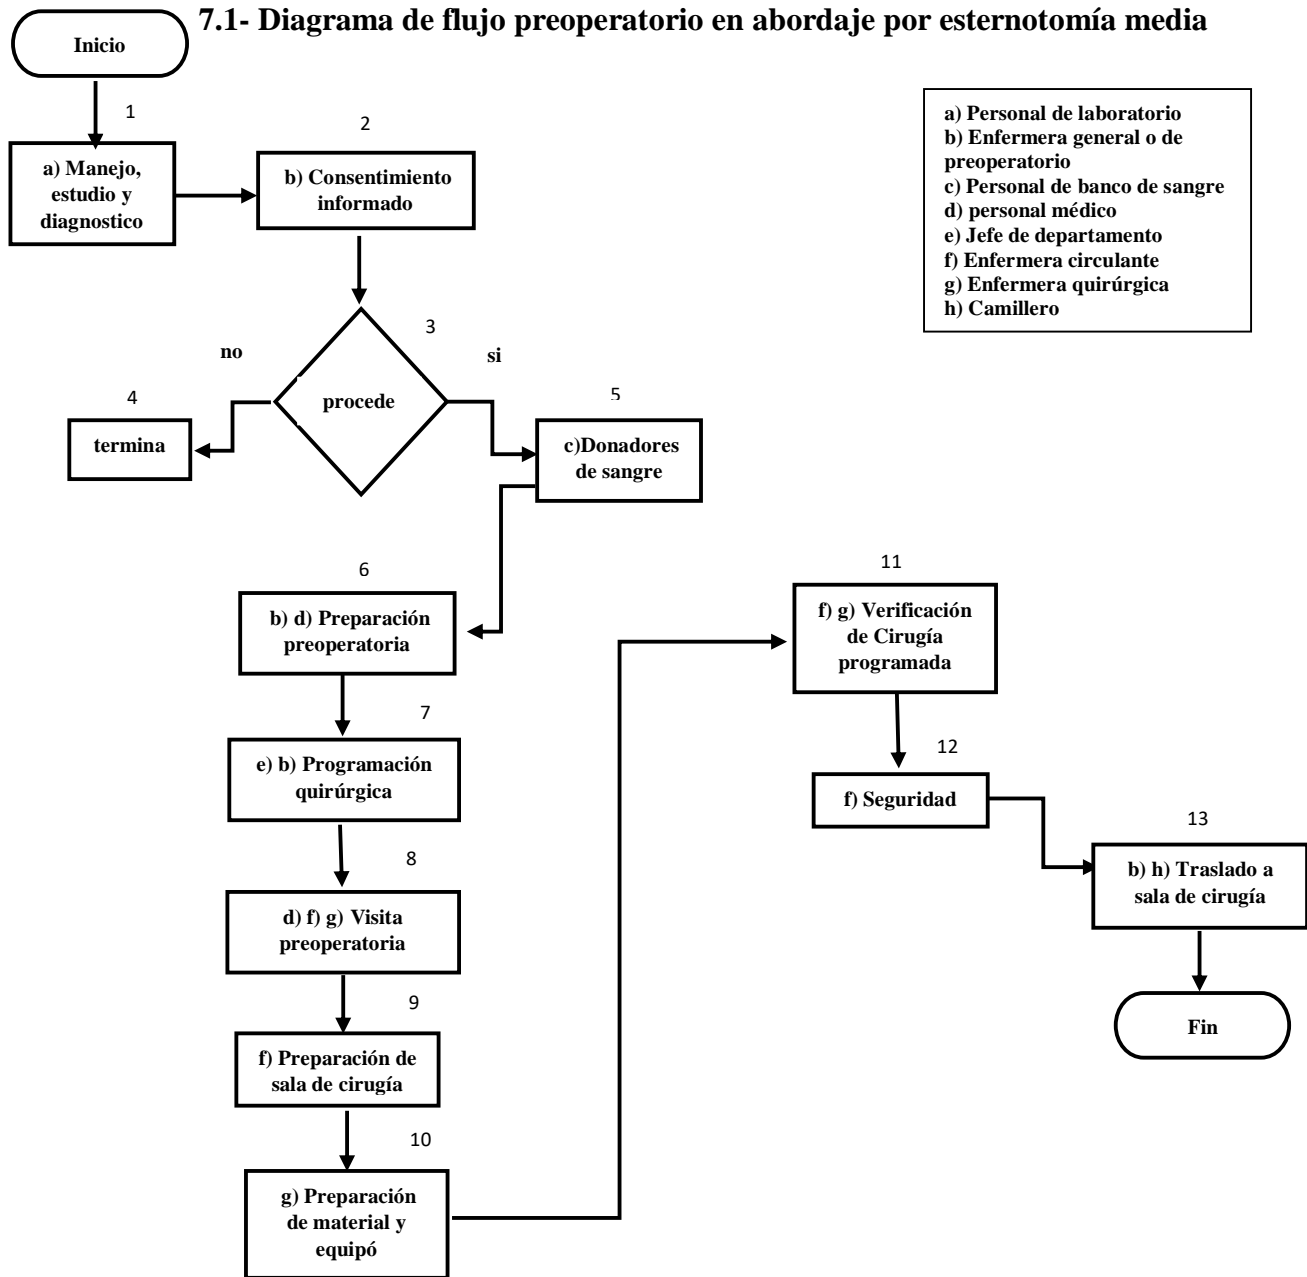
Inicio

7.1- Diagrama de flujo preoperatorio en abordaje por esternotomía media

a) Personal de laboratorio
b) Enfermera general o de preoperatorio
c) Personal de banco de sangre
d) personal médico
e) Jefe de departamento
f) Enfermera circulante
g) Enfermera quirúrgica
h) Camillero

1
a) Manejo, estudio y diagnostico

2
b) Consentimiento informado

3
procede

no

si

4
termina

5
c)Donadores de sangre

6
b) d) Preparación preoperatoria

7
e) b) Programación quirúrgica

8
d) f) g) Visita preoperatoria

9
f) Preparación de sala de cirugía

10
g) Preparación de material y equipó

11
f) g) Verificación de Cirugía programada

12
f) Seguridad

13
b) h) Traslado a sala de cirugía

Fin